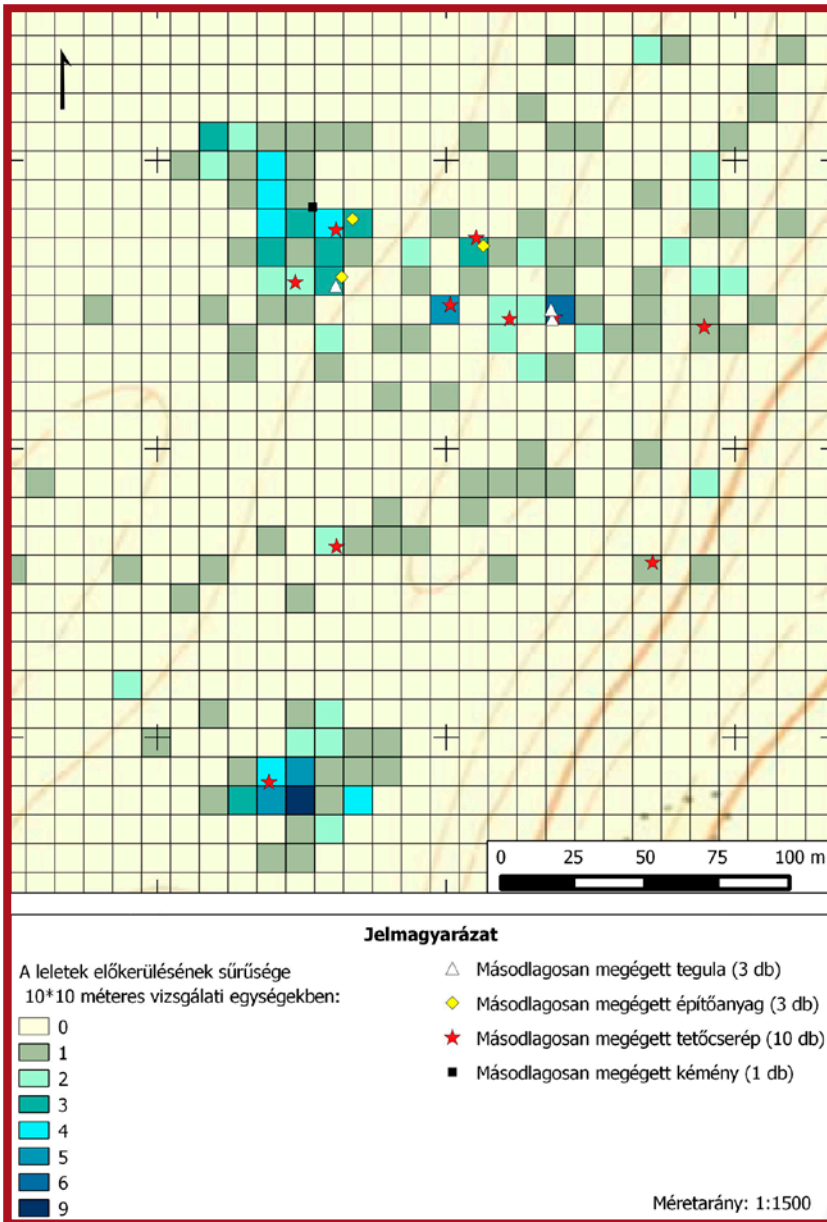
0 25 50 100 m

Jelmagyarázat

A leletek előkerülésének sűrűsége 10*10 méteres vizsgálati egységekben:

0
1
2
3
4
5
6
9

Másodlagosan megégett tegula (3 db)
Másodlagosan megégett építőanyag (3 db)
Másodlagosan megégett tetőcserép (10 db)
Másodlagosan megégett kémény (1 db)

Méretarány: 1:1500